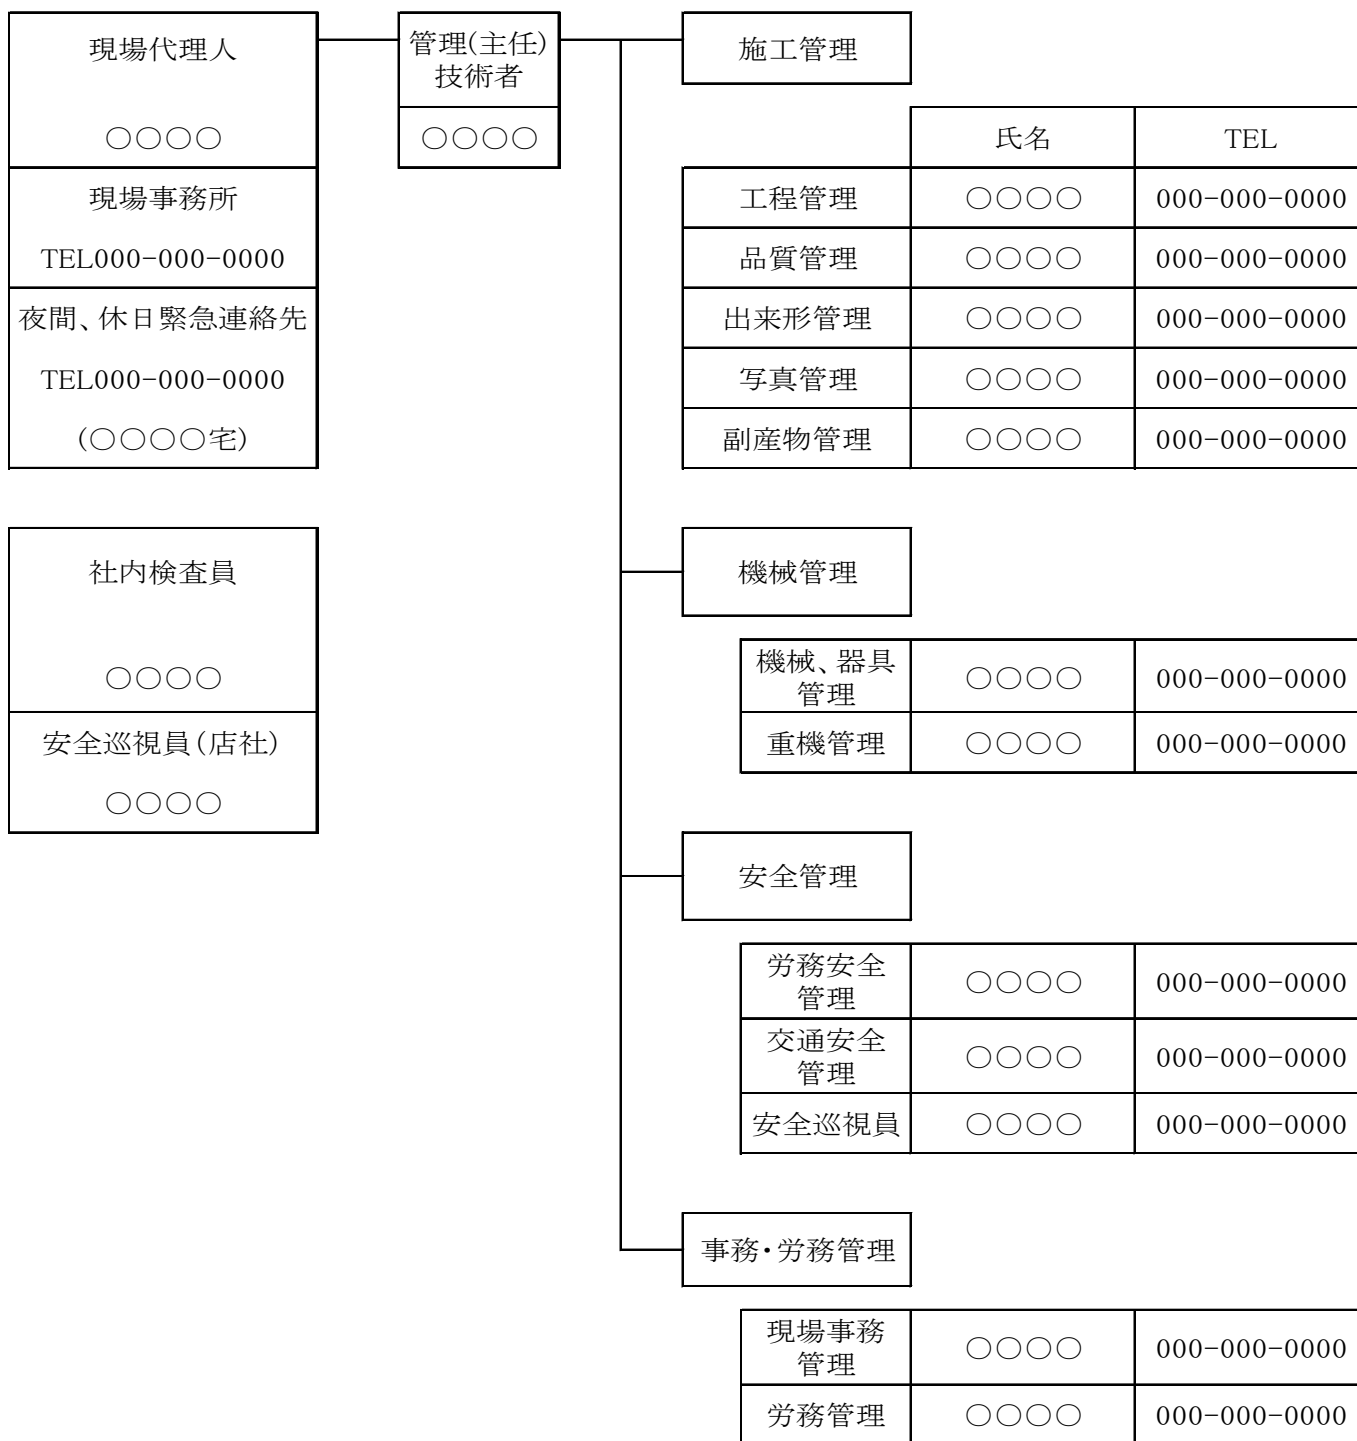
現場代理人

○○○○

現場事務所

TEL000−000−0000

夜間、休日緊急連絡先

TEL000−000−0000

(○○○○宅)

社内検査員

○○○○

安全巡視員(店社)

○○○○

管理(主任)技術者

○○○○

施工管理

| | 氏名 | TEL |
|---|---|---|
| 工程管理 | ○○○○ | 000−000−0000 |
| 品質管理 | ○○○○ | 000−000−0000 |
| 出来形管理 | ○○○○ | 000−000−0000 |
| 写真管理 | ○○○○ | 000−000−0000 |
| 副産物管理 | ○○○○ | 000−000−0000 |

機械管理

| | | |
|---|---|---|
| 機械、器具管理 | ○○○○ | 000−000−0000 |
| 重機管理 | ○○○○ | 000−000−0000 |

安全管理

| | | |
|---|---|---|
| 労務安全管理 | ○○○○ | 000−000−0000 |
| 交通安全管理 | ○○○○ | 000−000−0000 |
| 安全巡視員 | ○○○○ | 000−000−0000 |

事務・労務管理

| | | |
|---|---|---|
| 現場事務管理 | ○○○○ | 000−000−0000 |
| 労務管理 | ○○○○ | 000−000−0000 |